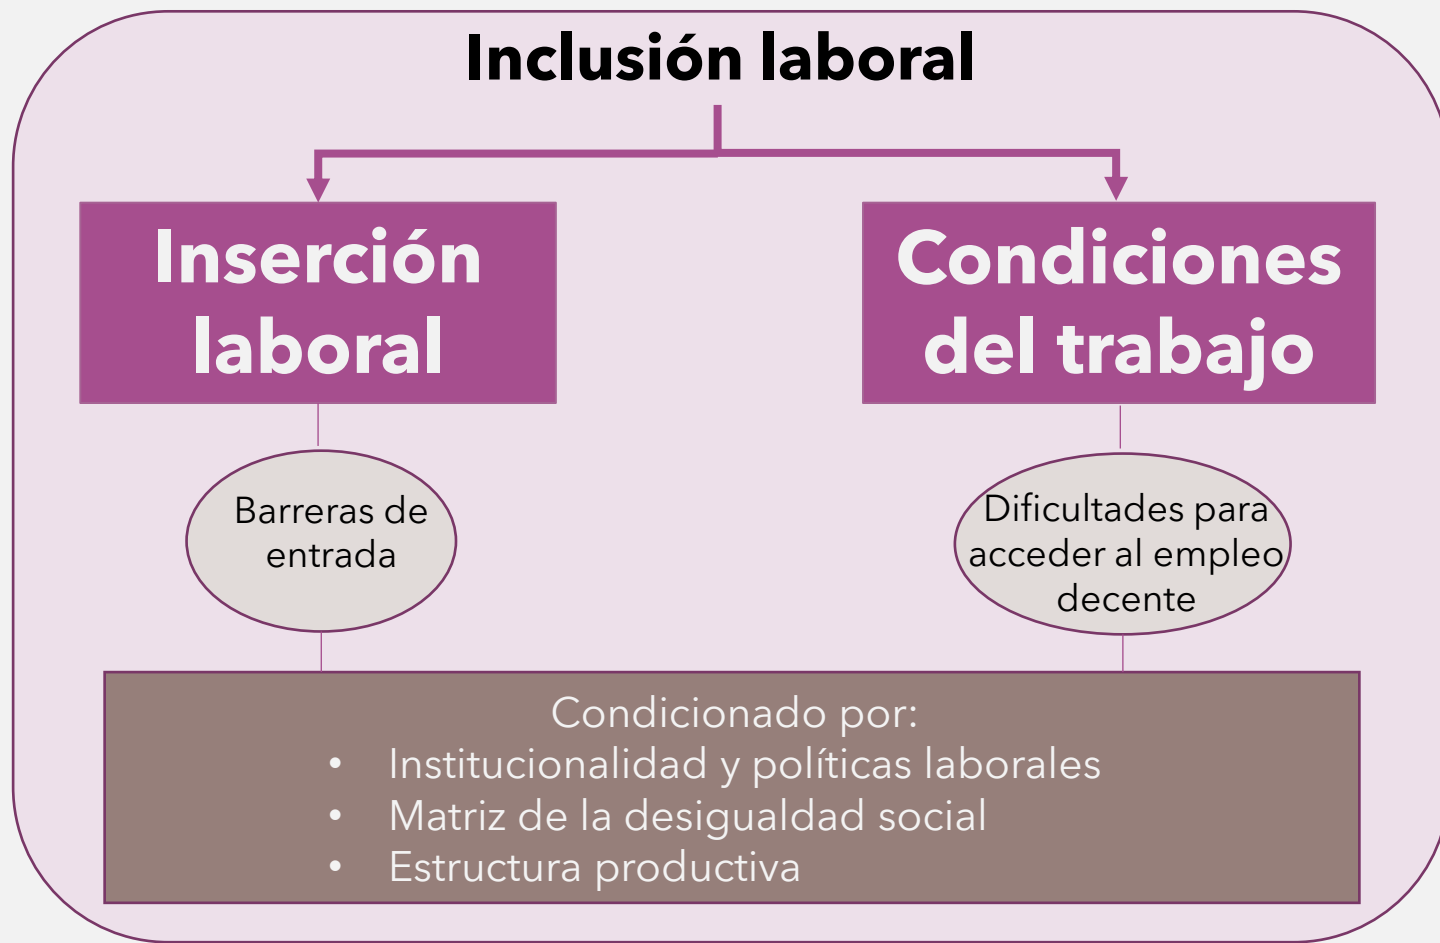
Inclusión laboral

Inserción laboral

Condiciones del trabajo

Barreras de entrada

Dificultades para acceder al empleo decente

Condicionado por:
• Institucionalidad y políticas laborales
• Matriz de la desigualdad social
• Estructura productiva